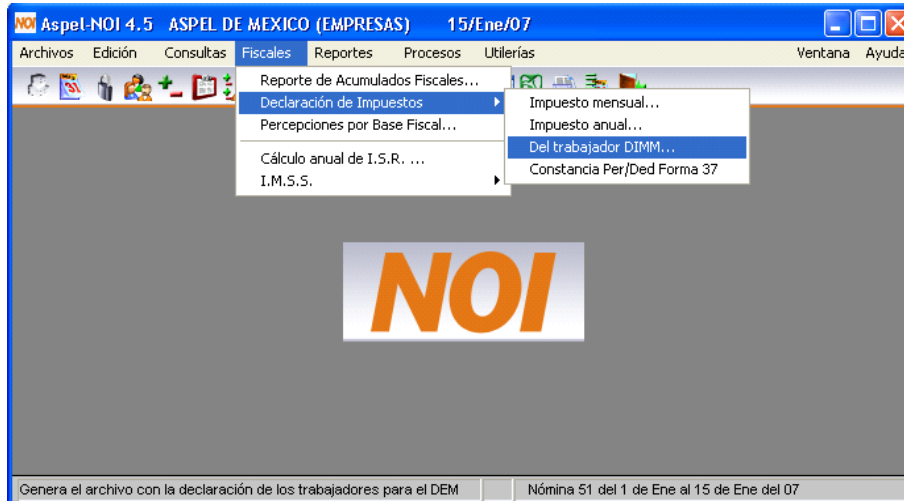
NOI Aspel-NOI 4.5 ASPEL DE MEXICO (EMPRESAS) 15/Ene/07

Archivos Edición Consultas Fiscales Reportes Procesos Utilerías Ventana Ayuda

Reporte de Acumulados Fiscales...
Declaración de Impuestos
Percepciones por Base Fiscal...
Cálculo anual de I.S.R. ...
I.M.S.S.

Impuesto mensual...
Impuesto anual...
Del trabajador DIMM...
Constancia Per/Ded Forma 37

NOI

Genera el archivo con la declaración de los trabajadores para el DEM

Nómina 51 del 1 de Ene al 15 de Ene del 07